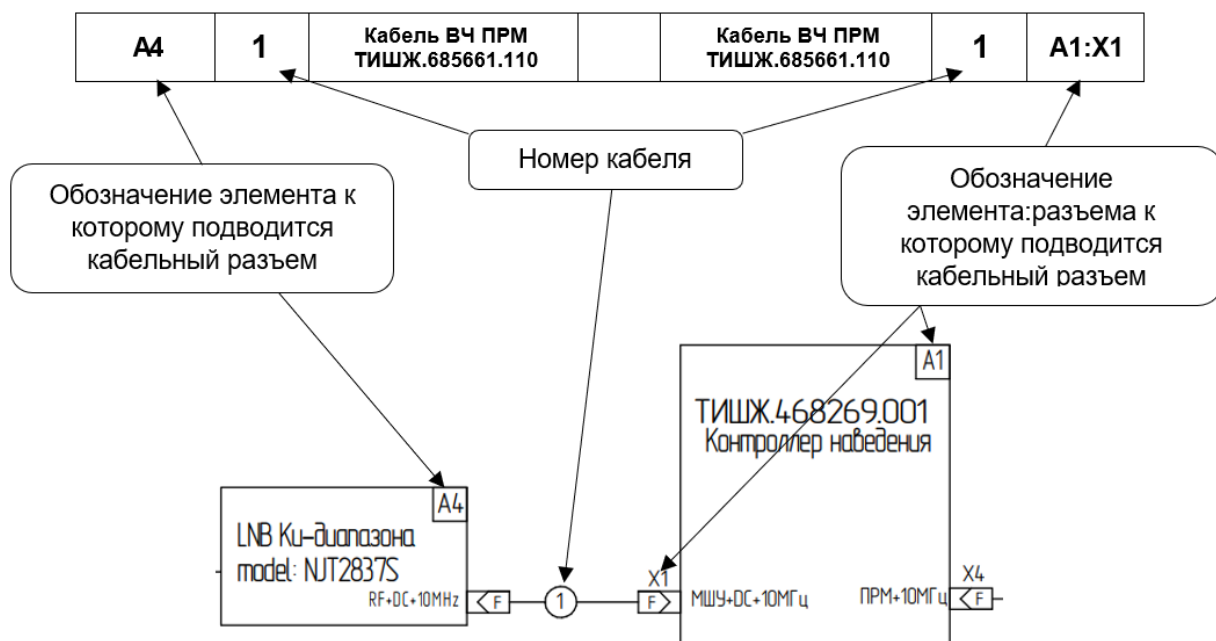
| А4 | 1 | Кабель ВЧ ПРМ ТИШЖ.685661.110 | | Кабель ВЧ ПРМ ТИШЖ.685661.110 | 1 | А1:Х1 |
|---|---|---|---|---|---|---|

Номер кабеля

Обозначение элемента к которому подводится кабельный разъем

Обозначение элемента:разъема к которому подводится кабельный разъем

А1

ТИШЖ.468269.001
Контроллер наведения

А4

LNB Ku-диапазона
model: NJT2837S

RF+DC+10MHz

F

1

Х1

F

МШУ+DC+10МГц

ПРМ+10МГц

Х4

F